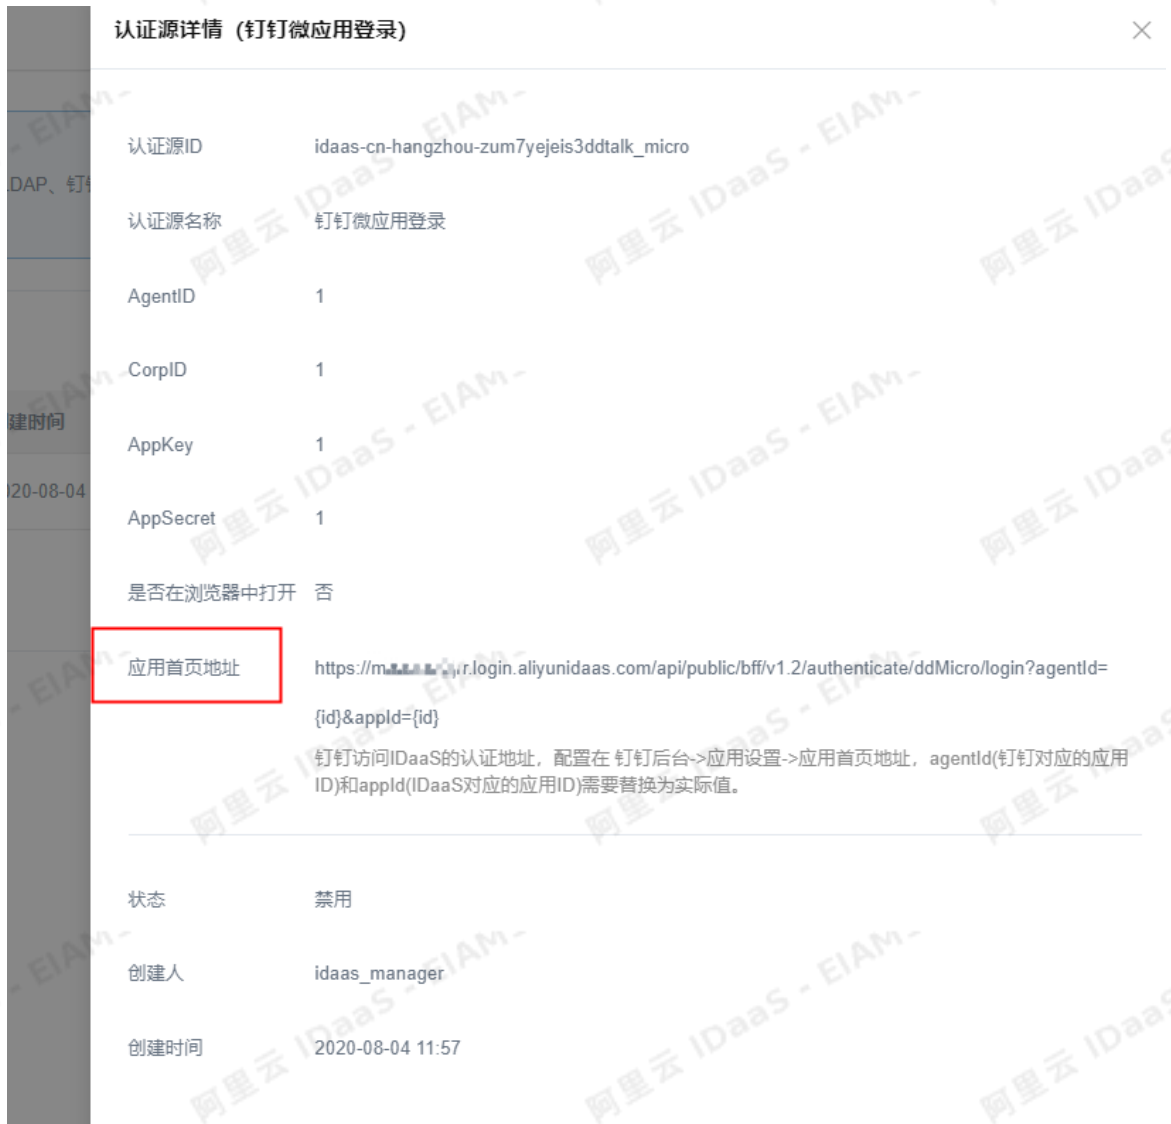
认证源详情（钉钉微应用登录）

×

LDAP、钉

建时间

20-08-04

| 认证源ID | idaas-cn-hangzhou-zum7yejeis3ddtalk_micro |
|---|---|
| 认证源名称 | 钉钉微应用登录 |
| AgentID | 1 |
| CorpID | 1 |
| AppKey | 1 |
| AppSecret | 1 |
| 是否在浏览器中打开 | 否 |
| 应用首页地址 | https://m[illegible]r.login.aliyunidaas.com/api/public/bff/v1.2/authenticate/ddMicro/login?agentId={id}&appId={id} 钉钉访问IDaaS的认证地址，配置在 钉钉后台->应用设置->应用首页地址，agentId(钉钉对应的应用ID)和appId(IDaaS对应的应用ID)需要替换为实际值。 |
| 状态 | 禁用 |
| 创建人 | idaas_manager |
| 创建时间 | 2020-08-04 11:57 |

阿里云 IDaaS - EIAM -